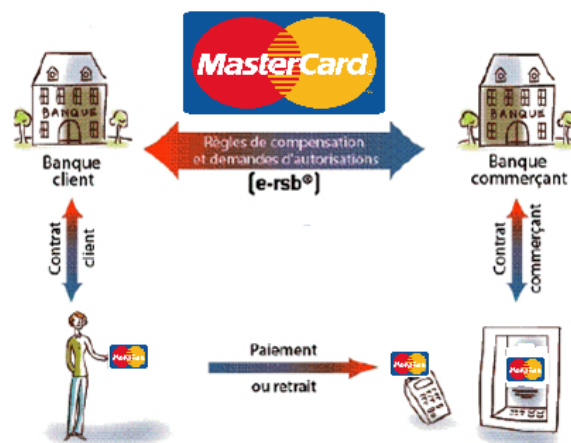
MasterCard

BANQUE

Banque client

Règles de compensation et demandes d'autorisations

(e-rsb®)

BANQUE

Banque commerçant

Contrat client

Contrat commerçant

MasterCard

Paiement ou retrait

MasterCard

MasterCard